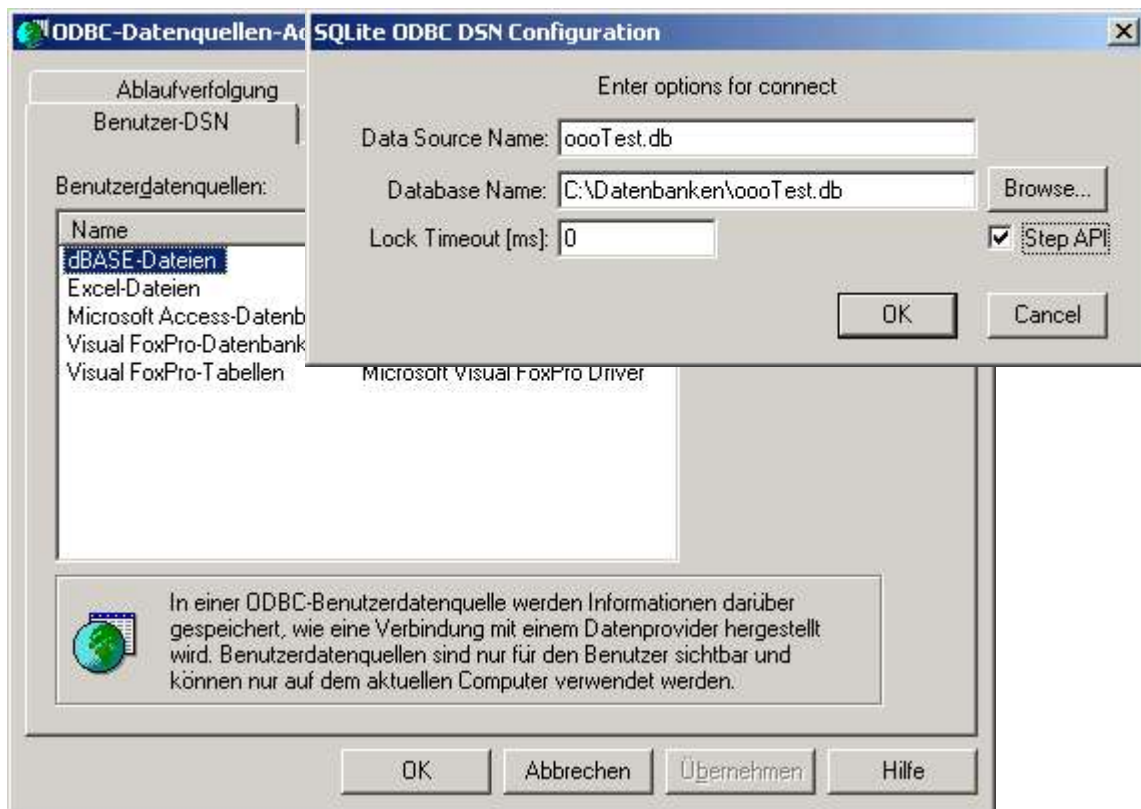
ODBC-Datenquellen-Ad

SQLite ODBC DSN Configuration

Enter options for connect

Data Source Name: oooTest.db

Database Name: C:\Datenbanken\oooTest.db

Browse...

Lock Timeout [ms]: 0

Step API

OK

Cancel

Ablaufverfolgung

Benutzer-DSN

Benutzerdatenquellen:

| Name | |
|---|---|
| dBASE-Dateien | |
| Excel-Dateien | |
| Microsoft Access-Datenb | |
| Visual FoxPro-Datenbank | |
| Visual FoxPro-Tabellen | Microsoft Visual FoxPro Driver |

In einer ODBC-Benutzerdatenquelle werden Informationen darüber gespeichert, wie eine Verbindung mit einem Datenprovider hergestellt wird. Benutzerdatenquellen sind nur für den Benutzer sichtbar und können nur auf dem aktuellen Computer verwendet werden.

OK

Abbrechen

Übernehmen

Hilfe